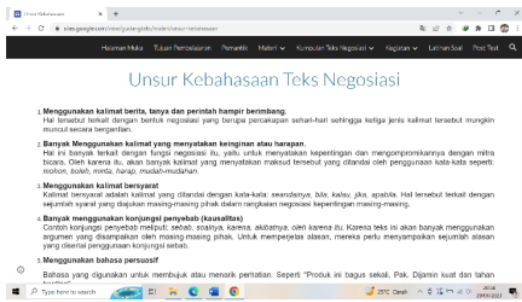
Unsur Kebahasaan × +

sites.google.com/view/yulangtks/materi/unsur-kebahasaan

Halaman Muka Tujuan Pembelajaran Pemantik Materi Kumpulan Teks Negosiasi Kegiatan Latihan Soal Post Test

Unsur Kebahasaan Teks Negosiasi

1. Menggunakan kalimat berita, tanya dan perintah hampir berimbang.
Hal tersebut terkait dengan bentuk negosiasi yang berupa percakapan sehari-hari sehingga ketiga jenis kalimat tersebut mungkin muncul secara bergantian.

2. Banyak Menggunakan kalimat yang menyatakan keinginan atau harapan.
Hal ini banyak terkait dengan fungsi negosiasi itu, yaitu untuk menyatakan kepentingan dan mengompromikannya dengan mitra bicara. Oleh karena itu, akan banyak kalimat yang menyatakan maksud tersebut yang ditandai oleh penggunaan kata-kata seperti: mohon, boleh, minta, harap, mudah-mudahan.

3. Menggunakan kalimat bersyarat
Kalimat bersyarat adalah kalimat yang ditandai dengan kata-kata: seandainya, bila, kalau, jika, apabila. Hal tersebut terkait dengan sejumlah syarat yang diajukan masing-masing pihak dalam rangkaian negosiasi kepentingan masing-masing.

4. Banyak menggunakan konjungsi penyebab (kausalitas)
Contoh konjungsi penyebab meliputi: sebab, soalnya, karena, akibatnya, oleh karena itu. Karena teks ini akan banyak menggunakan argumen yang disampaikan oleh masing-masing pihak. Untuk memperjelas alasan, mereka perlu menyampaikan sejumlah alasan yang disertai penggunaan konjungsi sebab.

5. Menggunakan bahasa persuasif
Bahasa yang digunakan untuk membujuk atau menarik perhatian. Seperti "Produk ini bagus sekali, Pak. Dijamin kuat dan tahan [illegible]

Type here to search

25°C Cerah